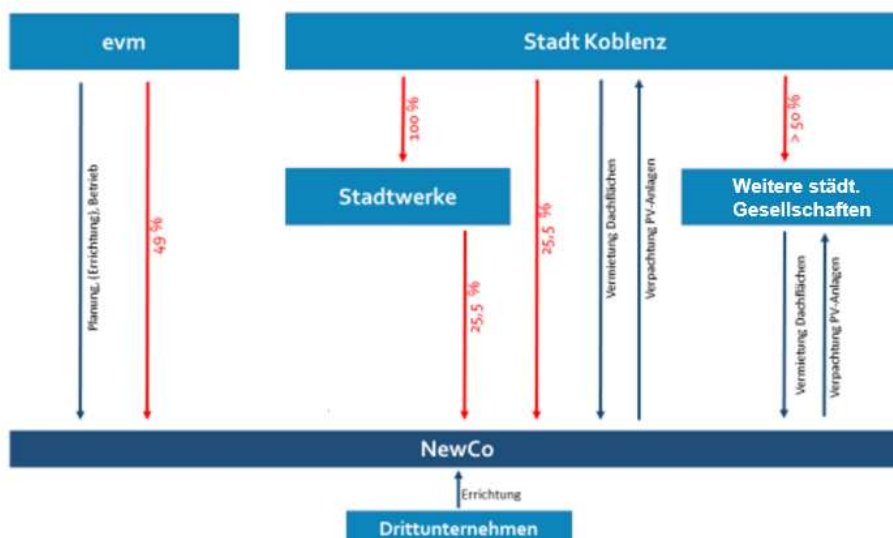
evm

Stadt Koblenz

Planung, (Errichtung), Betrieb

49 %

100 %

Stadtwerke

25,5 %

25,5 %

Vermietung Dachflächen

Verpachtung PV-Anlagen

> 50 %

Weitere städt. Gesellschaften

Vermietung Dachflächen

Verpachtung PV-Anlagen

NewCo

Errichtung

Drittunternehmen